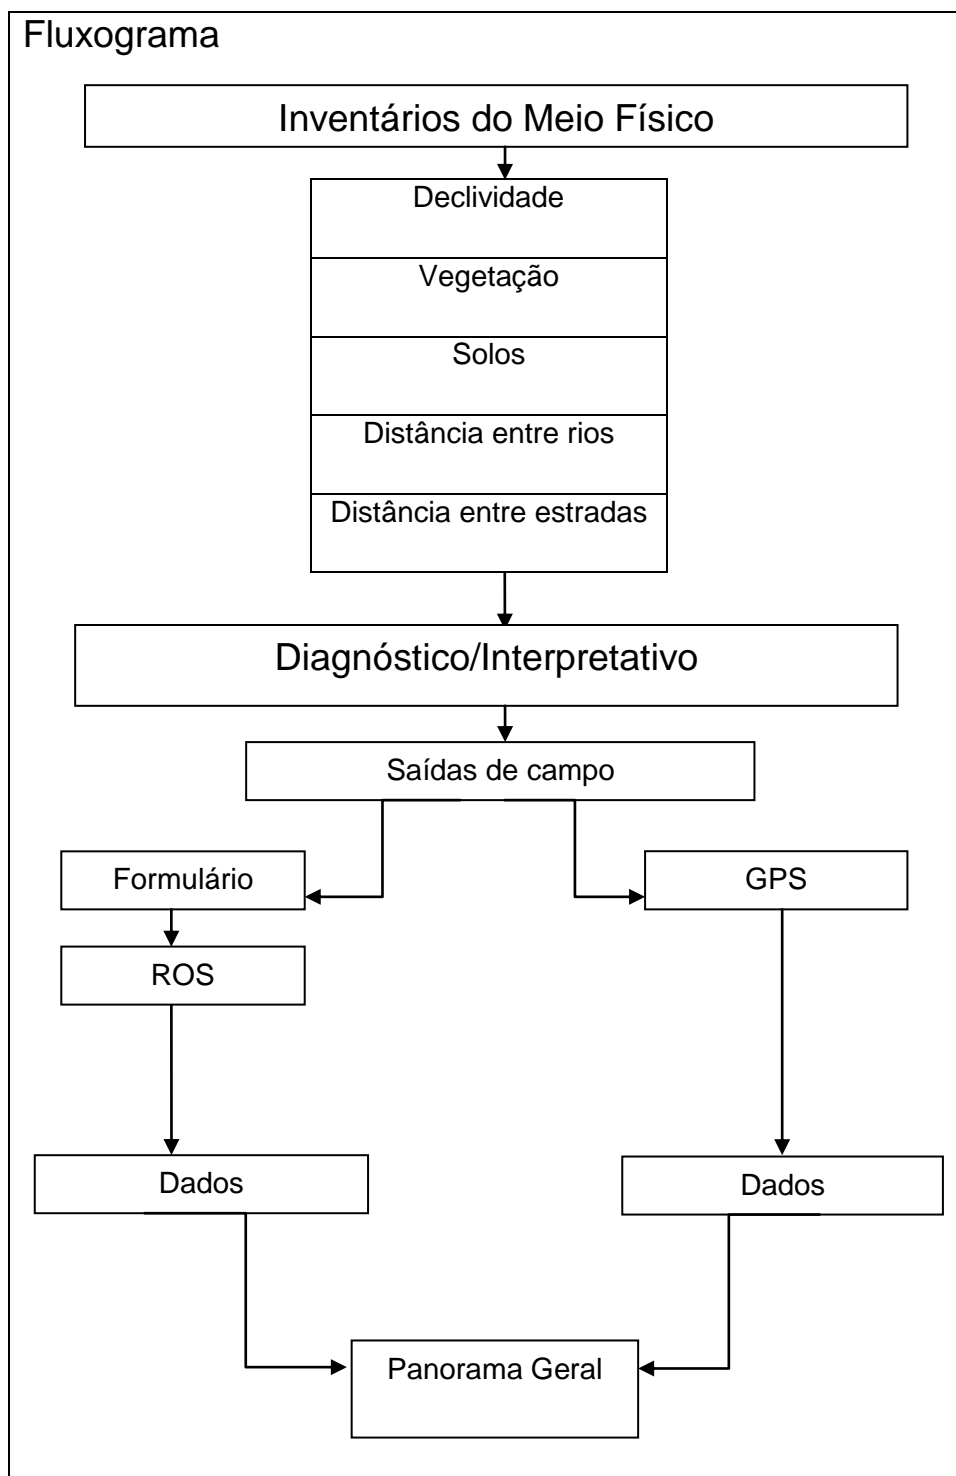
Fluxograma

Inventários do Meio Físico

Declividade

Vegetação

Solos

Distância entre rios

Distância entre estradas

Diagnóstico/Interpretativo

Saídas de campo

Formulário

GPS

ROS

Dados

Dados

Panorama Geral